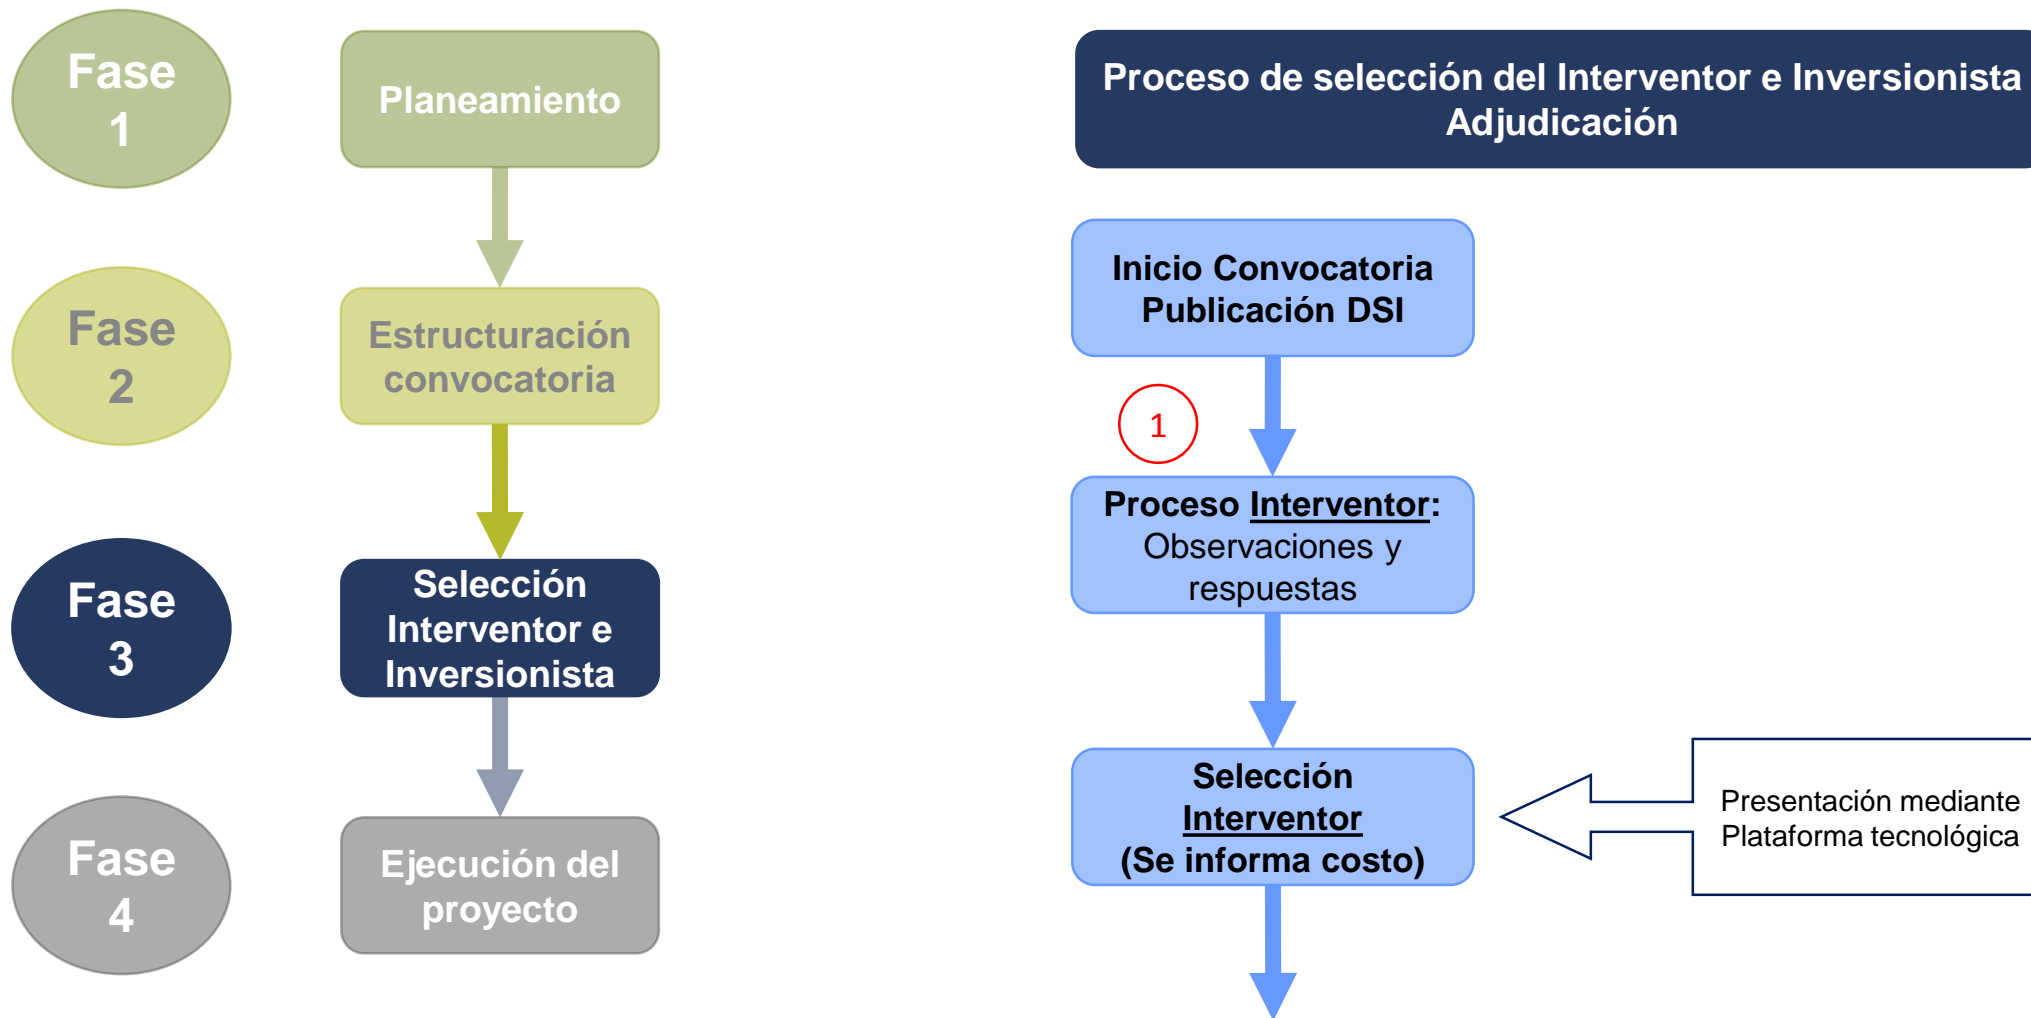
Fase 1

Planeamiento

Fase 2

Estructuración convocatoria

Fase 3

Selección Interventor e Inversionista

Fase 4

Ejecución del proyecto

Proceso de selección del Interventor e Inversionista
Adjudicación

Inicio Convocatoria
Publicación DSI

1

Proceso Interventor: Observaciones y respuestas

Selección Interventor
(Se informa costo)

Presentación mediante Plataforma tecnológica